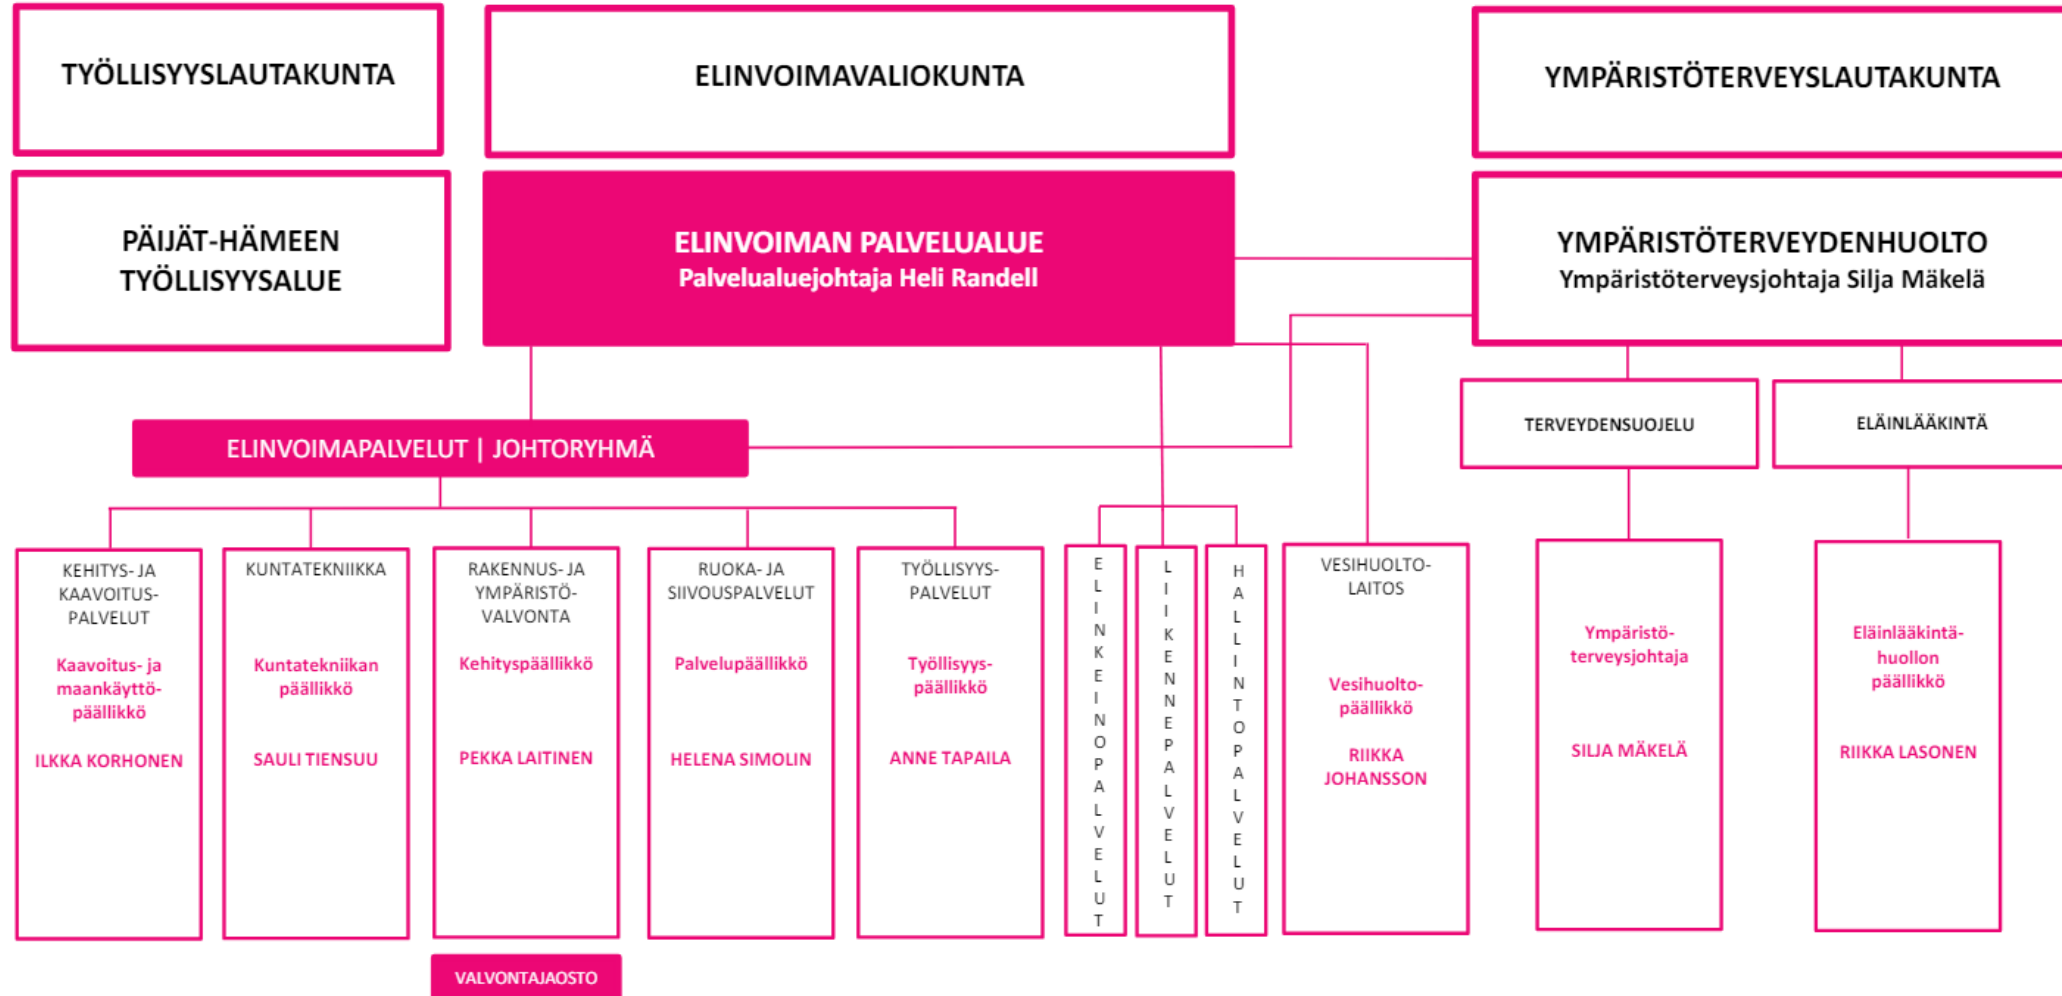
TYÖLLISYYSLAUTAKUNTA

ELINVOIMAVALIOKUNTA

YMPÄRISTÖTERVEYSLAUTAKUNTA

PÄIJÄT-HÄMEEN TYÖLLISYYSALUE

ELINVOIMAN PALVELUALUE
Palvelualuejohtaja Heli Randell

YMPÄRISTÖTERVEYDENHUOLTO
Ympäristöterveysjohtaja Silja Mäkelä

TERVEYDENSUOJELU

ELÄINLÄÄKINTÄ

ELINVOIMAPALVELUT | JOHTORYHMÄ

KEHITYS- JA KAAVOITUS-PALVELUT
Kaavoitus- ja maankäyttöpäällikkö
ILKKA KORHONEN

KUNTATEKNIIKKA
Kuntatekniikan päällikkö
SAULI TIENSUU

RAKENNUS- JA YMPÄRISTÖ-VALVONTA
Kehityspäällikkö
PEKKA LAITINEN

RUOKA- JA SIIVOUSPALVELUT
Palvelupäällikkö
HELENA SIMOLIN

TYÖLLISYYS-PALVELUT
Työllisyyspäällikkö
ANNE TAPAILA

ELINKEINOPALVELUT

LIIKENNEPALVELUT

HALLINTOPALVELUT

VESIHUOLTO-LAITOS
Vesihuoltopäällikkö
RIIKKA JOHANSSON

Ympäristöterveysjohtaja
SILJA MÄKELÄ

Eläinlääkintähuollon päällikkö
RIIKKA LASONEN

VALVONTAJAOSTO